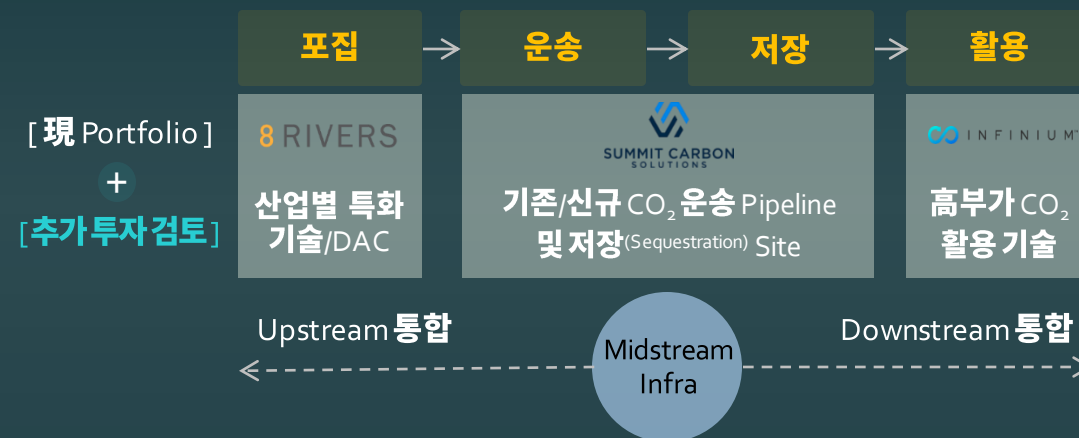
포집

운송

저장

활용

[ 現 Portfolio ]
+
[추가투자 검토]

8 RIVERS

산업별 특화 기술/DAC

SUMMIT CARBON SOLUTIONS

기존/신규 $CO_2$ 운송 Pipeline 및 저장(Sequestration) Site

INFINIUM

高부가 $CO_2$ 활용 기술

Upstream 통합

Midstream Infra

Downstream 통합